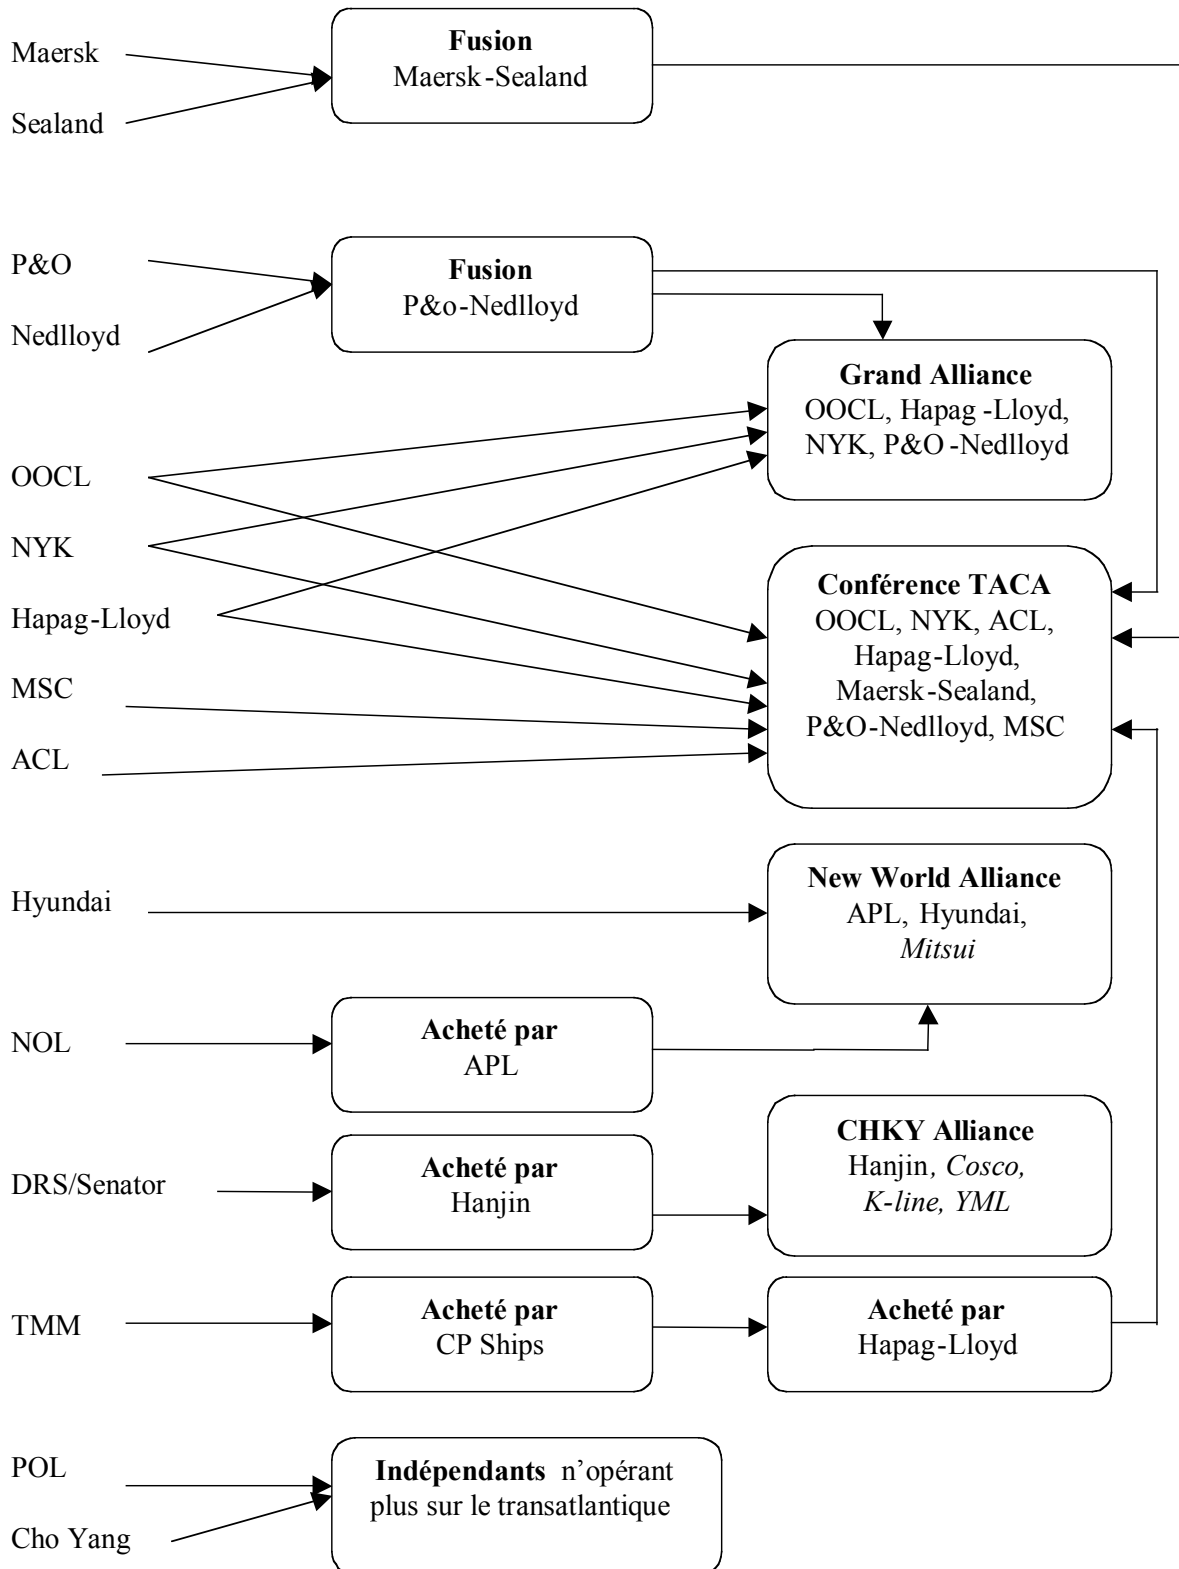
Maersk

Sealand

**Fusion**
Maersk-Sealand

P&O

Nedlloyd

**Fusion**
P&o-Nedlloyd

**Grand Alliance**
OOCL, Hapag-Lloyd, NYK, P&O-Nedlloyd

OOCL

NYK

Hapag-Lloyd

MSC

ACL

**Conférence TACA**
OOCL, NYK, ACL, Hapag-Lloyd, Maersk-Sealand, P&O-Nedlloyd, MSC

Hyundai

**New World Alliance**
APL, Hyundai, *Mitsui*

NOL

**Acheté par**
APL

DRS/Senator

**Acheté par**
Hanjin

**CHKY Alliance**
Hanjin, *Cosco, K-line, YML*

TMM

**Acheté par**
CP Ships

**Acheté par**
Hapag-Lloyd

POL

Cho Yang

**Indépendants** n'opérant plus sur le transatlantique